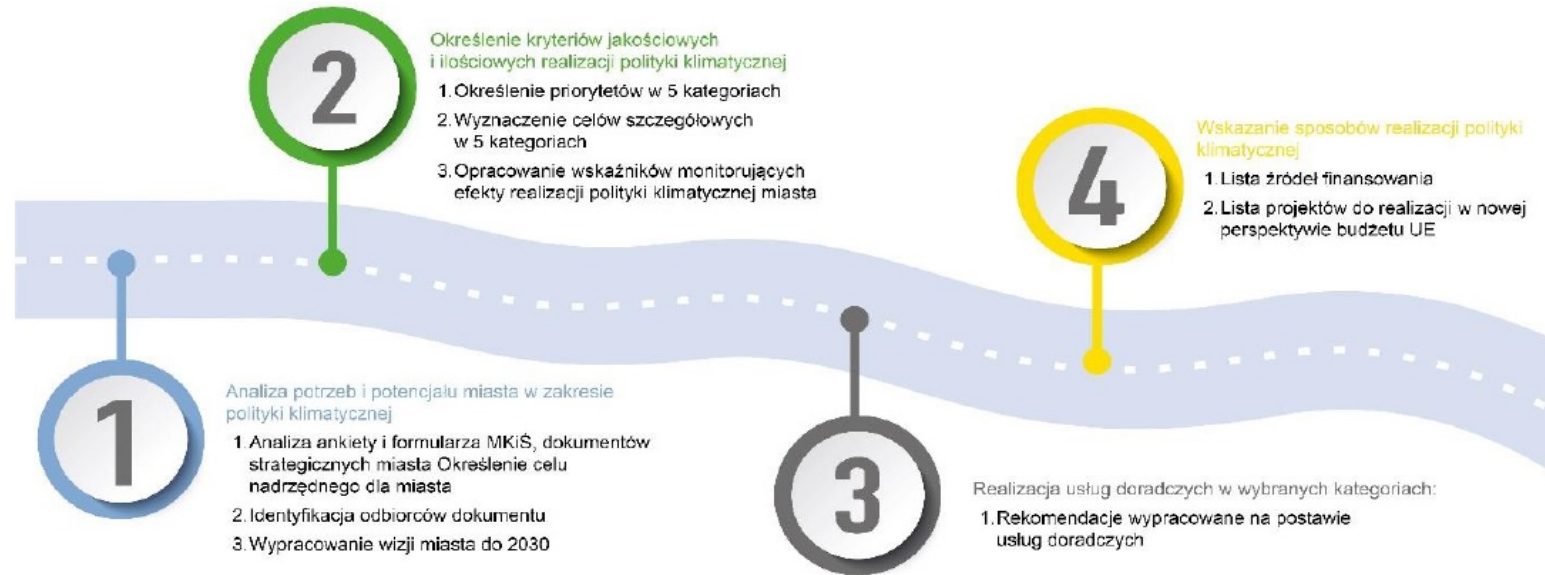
2

Określenie kryteriów jakościowych i ilościowych realizacji polityki klimatycznej

1. Określenie priorytetów w 5 kategoriach
2. Wyznaczenie celów szczegółowych w 5 kategoriach
3. Opracowanie wskaźników monitorujących efekty realizacji polityki klimatycznej miasta

4

Wskazanie sposobów realizacji polityki klimatycznej

1. Lista źródeł finansowania
2. Lista projektów do realizacji w nowej perspektywie budżetu UE

1

Analiza potrzeb i potencjału miasta w zakresie polityki klimatycznej

1. Analiza ankiety i formularza MKiŚ, dokumentów strategicznych miasta Określenie celu nadrzędnego dla miasta
2. Identyfikacja odbiorców dokumentu
3. Wypracowanie wizji miasta do 2030

3

Realizacja usług doradczych w wybranych kategoriach:

1. Rekomendacje wypracowane na postawie usług doradczych